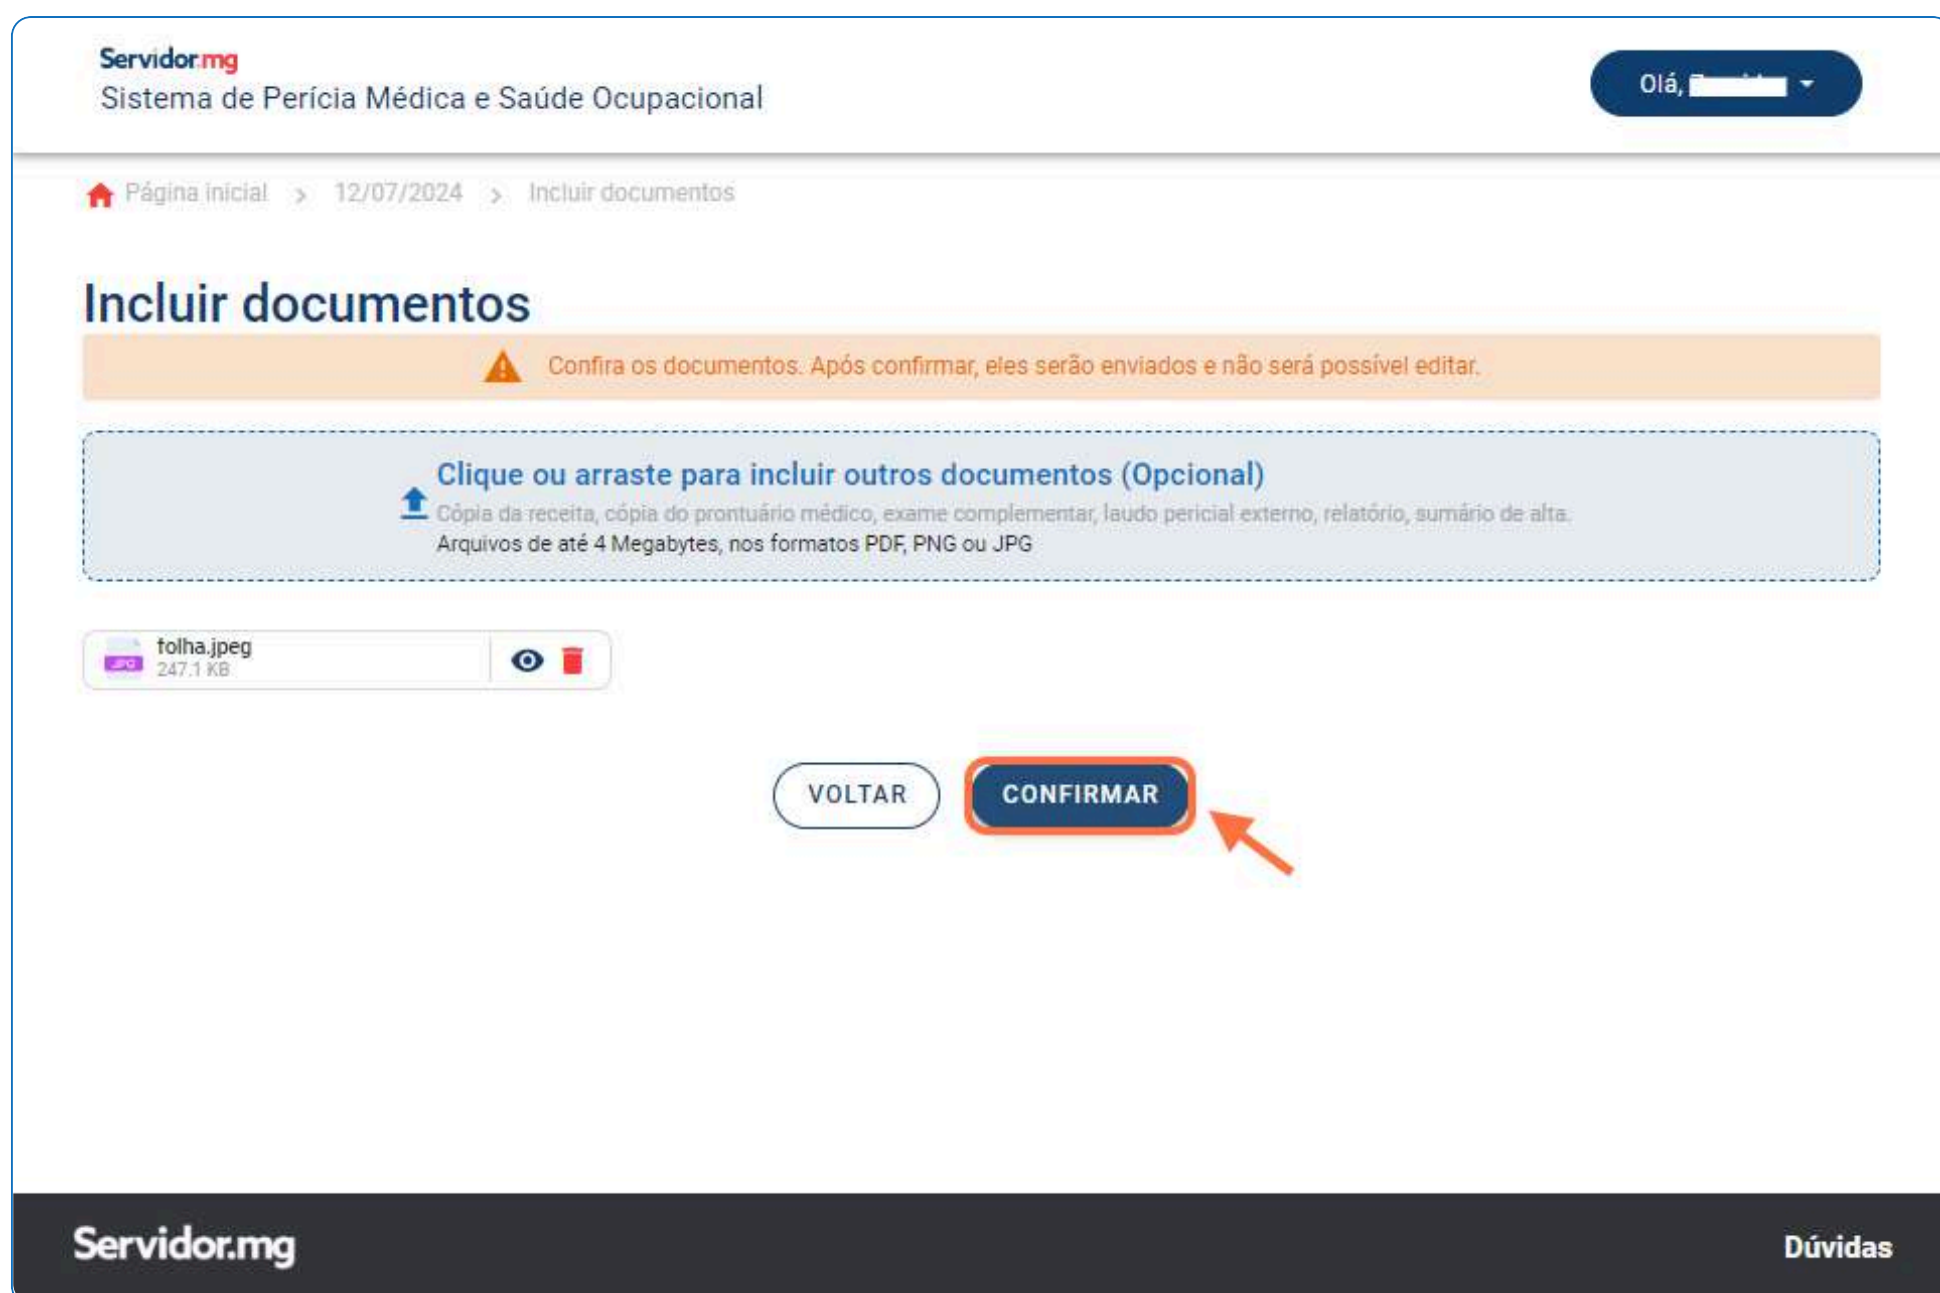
Servidor.mg
Sistema de Perícia Médica e Saúde Ocupacional

Olá, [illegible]

Página inicial > 12/07/2024 > Incluir documentos

Incluir documentos

Confira os documentos. Após confirmar, eles serão enviados e não será possível editar.

Clique ou arraste para incluir outros documentos (Opcional)
Cópia da receita, cópia do prontuário médico, exame complementar, laudo pericial externo, relatório, sumário de alta.
Arquivos de até 4 Megabytes, nos formatos PDF, PNG ou JPG

JPG
folha.jpeg
247.1 KB

VOLTAR
CONFIRMAR

Servidor.mg
Dúvidas